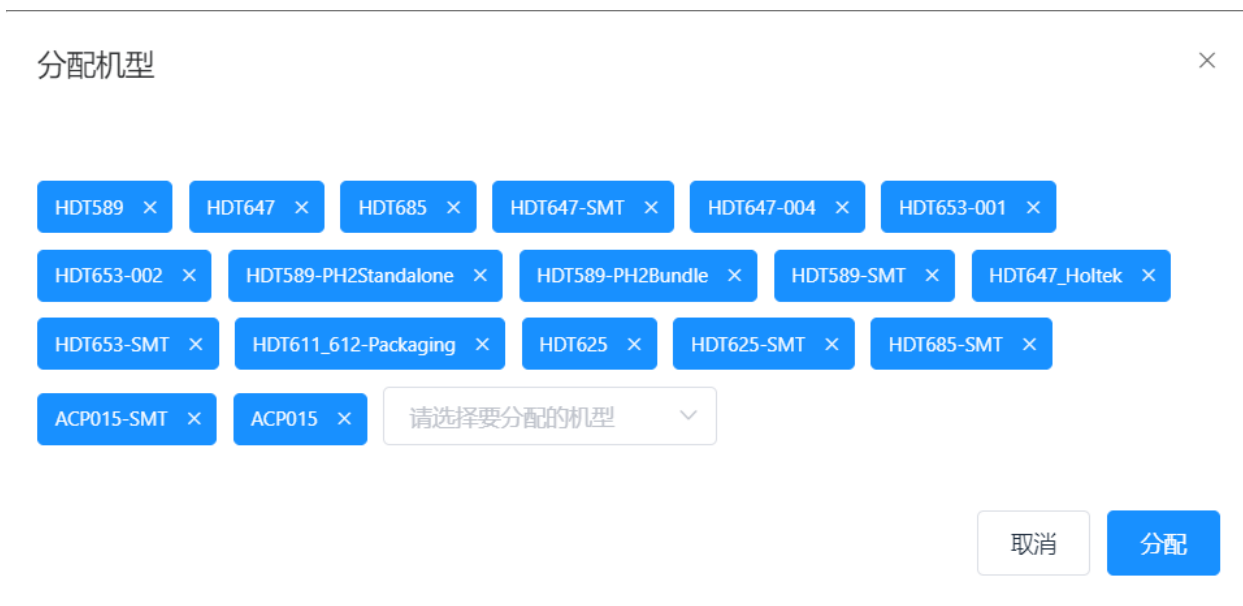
分配机型

×

HDT589 × HDT647 × HDT685 × HDT647-SMT × HDT647-004 × HDT653-001 ×

HDT653-002 × HDT589-PH2Standalone × HDT589-PH2Bundle × HDT589-SMT × HDT647_Holtek ×

HDT653-SMT × HDT611_612-Packaging × HDT625 × HDT625-SMT × HDT685-SMT ×

ACP015-SMT × ACP015 × 请选择要分配的机型

取消 分配